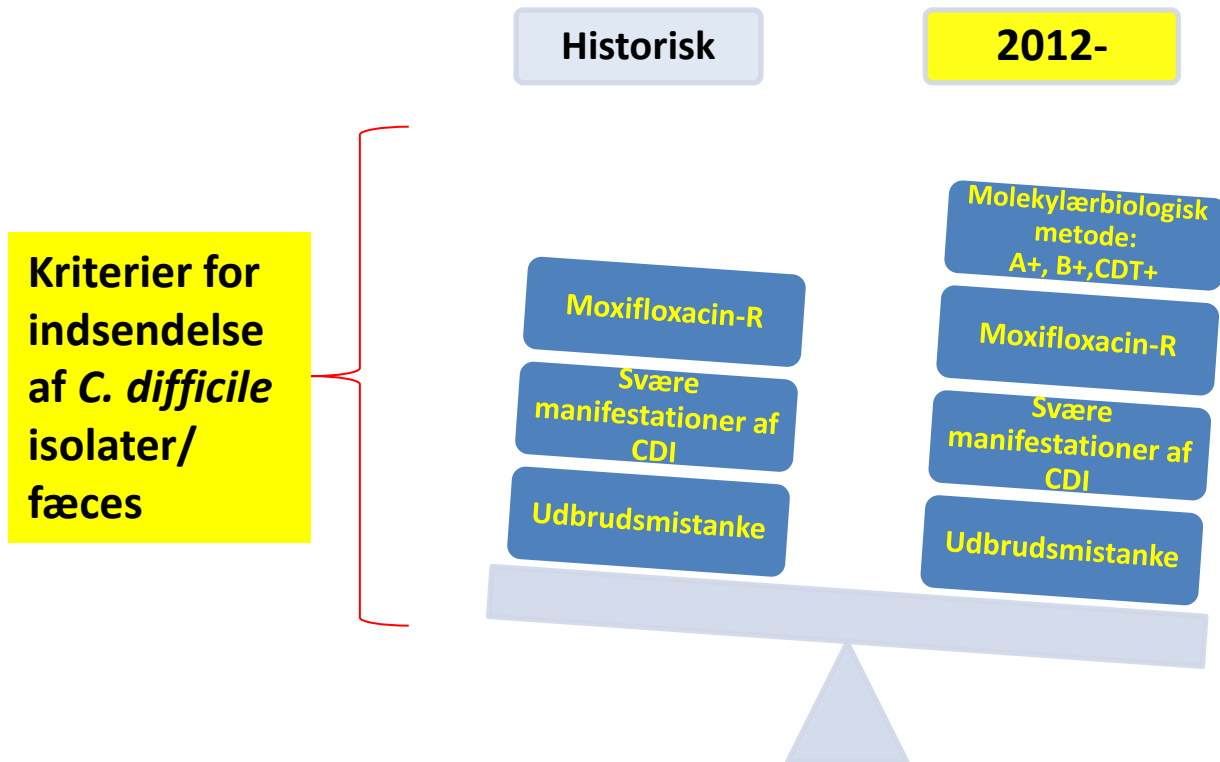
Historisk

2012-

Kriterier for indsendelse af *C. difficile* isolater/ fæces

Moxifloxacin-R

Svære manifestationer af CDI

Udbrudsmistanke

Molekylærbiologisk metode: A+, B+,CDT+

Moxifloxacin-R

Svære manifestationer af CDI

Udbrudsmistanke